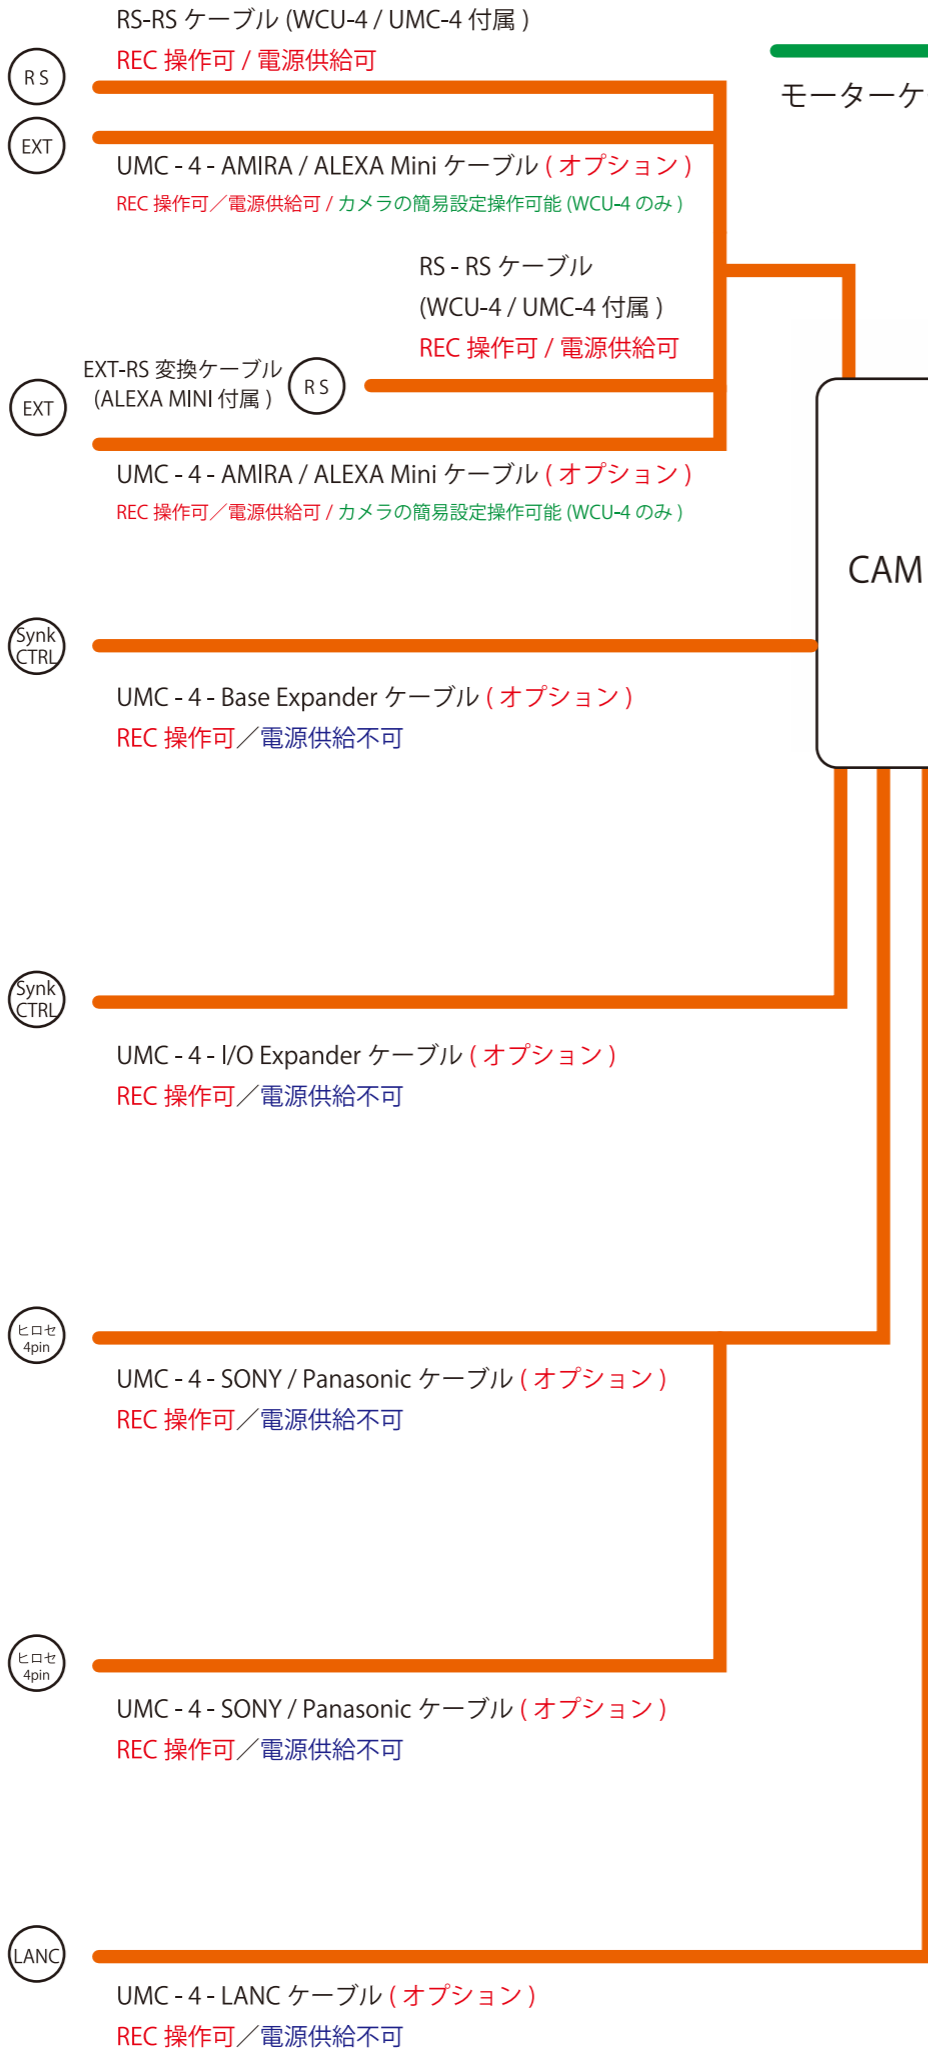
RS-RS ケーブル (WCU-4 / UMC-4 付属 )
REC 操作可 / 電源供給可

R S

EXT

モーターケ

UMC - 4 - AMIRA / ALEXA Mini ケーブル ( オプション )
REC 操作可／電源供給可 / カメラの簡易設定操作可能 (WCU-4 のみ )

RS - RS ケーブル
(WCU-4 / UMC-4 付属 )
REC 操作可 / 電源供給可

EXT-RS 変換ケーブル
(ALEXA MINI 付属 )

R S

EXT

UMC - 4 - AMIRA / ALEXA Mini ケーブル ( オプション )
REC 操作可／電源供給可 / カメラの簡易設定操作可能 (WCU-4 のみ )

CAM

Synk CTRL

UMC - 4 - Base Expander ケーブル ( オプション )
REC 操作可／電源供給不可

Synk CTRL

UMC - 4 - I/O Expander ケーブル ( オプション )
REC 操作可／電源供給不可

ヒロセ 4pin

UMC - 4 - SONY / Panasonic ケーブル ( オプション )
REC 操作可／電源供給不可

ヒロセ 4pin

UMC - 4 - SONY / Panasonic ケーブル ( オプション )
REC 操作可／電源供給不可

LANC

UMC - 4 - LANC ケーブル ( オプション )
REC 操作可／電源供給不可